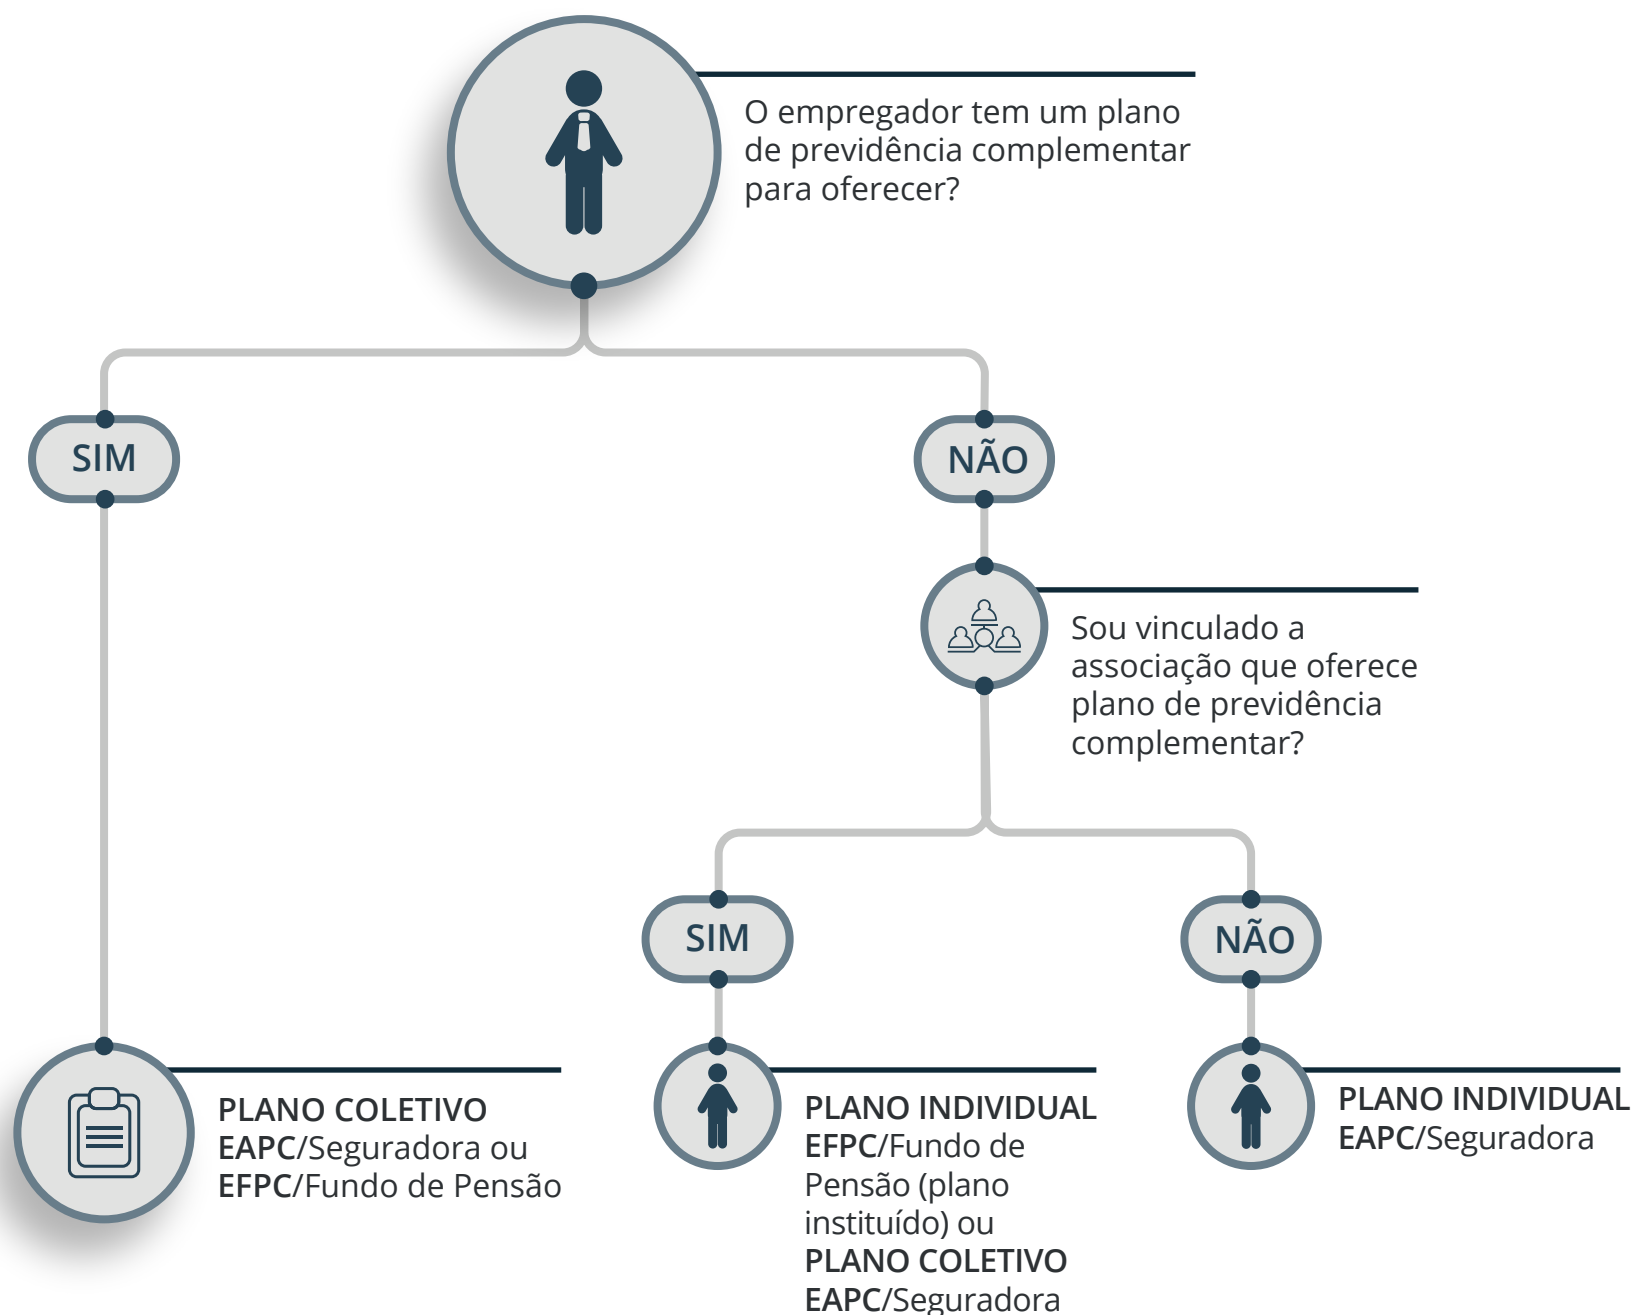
O empregador tem um plano de previdência complementar para oferecer?

SIM

NÃO

Sou vinculado a associação que oferece plano de previdência complementar?

SIM

NÃO

PLANO COLETIVO
EAPC/Seguradora ou
EFPC/Fundo de Pensão

PLANO INDIVIDUAL
EFPC/Fundo de Pensão (plano instituído) ou
PLANO COLETIVO
EAPC/Seguradora

PLANO INDIVIDUAL
EAPC/Seguradora